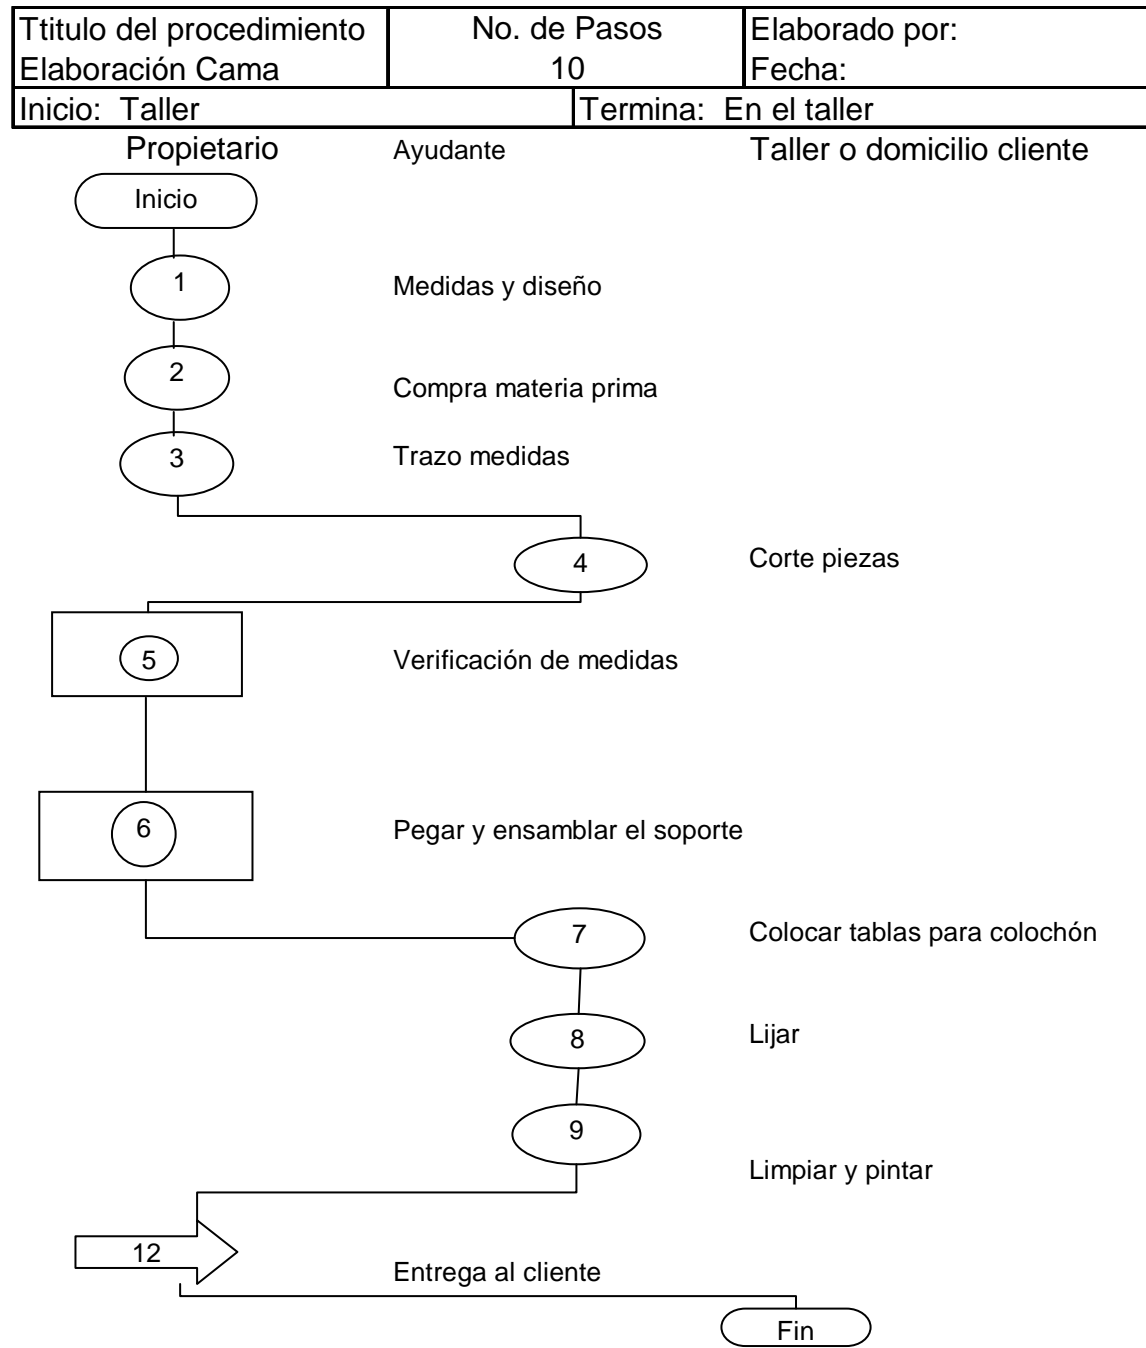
| Ttitulo del procedimiento Elaboración Cama | No. de Pasos 10 | Elaborado por: Fecha: |
|---|---|---|
| Inicio: Taller | | Termina: En el taller |

Propietario
Ayudante
Taller o domicilio cliente

Inicio

1
Medidas y diseño

2
Compra materia prima

3
Trazo medidas

4
Corte piezas

5
Verificación de medidas

6
Pegar y ensamblar el soporte

7
Colocar tablas para colochón

8
Lijar

9
Limpiar y pintar

12
Entrega al cliente

Fin